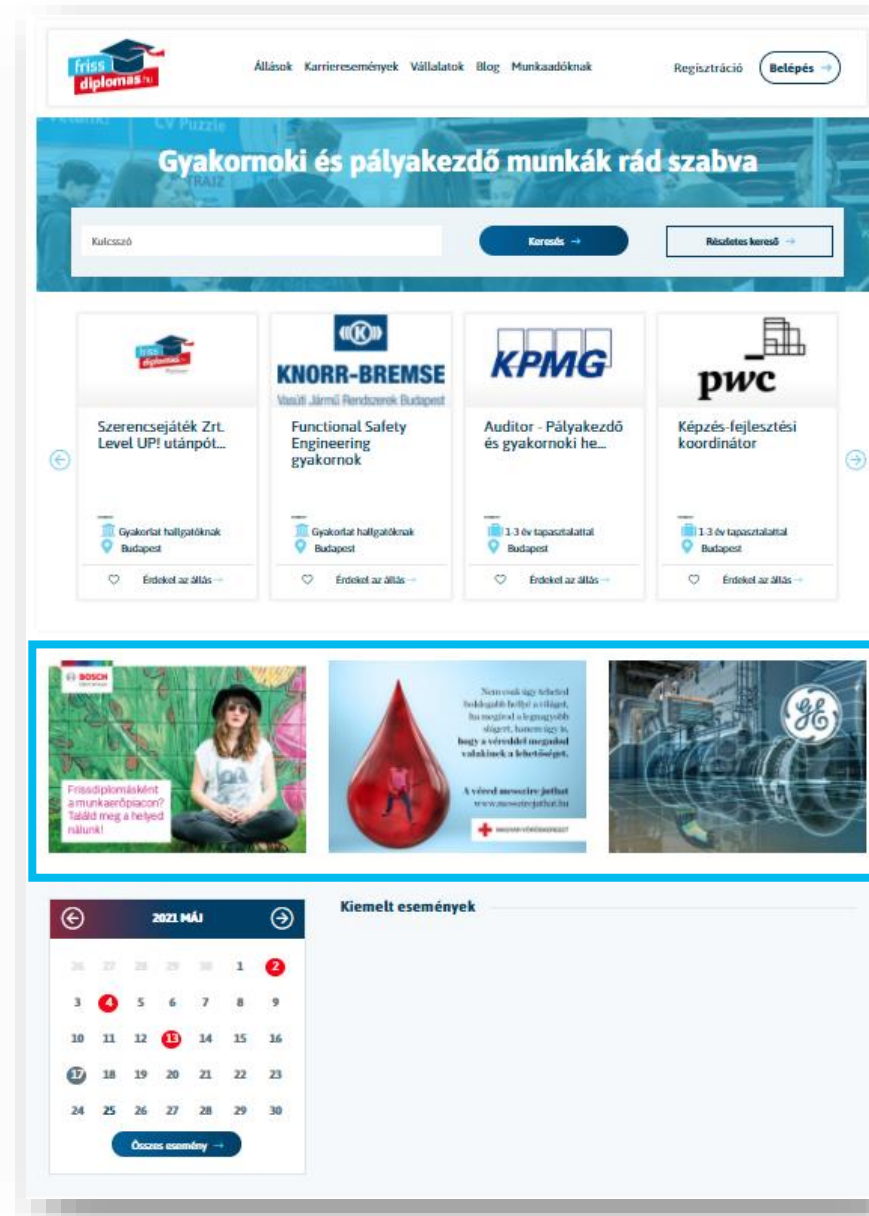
friss diplomas.hu

Állások Karrieresemények Vállalatok Blog Munkaadóknak

Regisztráció Belépés →

Gyakornoki és pályakezdő munkák rád szabva

Kulcsszó

Keresés →

Részletes kereső →

friss diplomas

Szerencsejáték Zrt. Level UP! utánpót...

Gyakorlat hallgatóknak
Budapest

Érdekel az állás →

KNORR-BREMSE
Vasúti Jármű Rendszerek Budapest

Functional Safety Engineering gyakornok

Gyakorlat hallgatóknak
Budapest

Érdekel az állás →

KPMG

Auditor - Pályakezdő és gyakornoki he...

1-3 év tapasztalattal
Budapest

Érdekel az állás →

pwc

Képzés-fejlesztési koordinátor

1-3 év tapasztalattal
Budapest

Érdekel az állás →

BOSCH

Frissdiplomásként a munkaerőpiacon? Találd meg a helyed nálunk!

Nem csak úgy teheted boldogabb hellyé a világot, ha megírod a legnagyobb slágert, hanem úgy is, hogy a véreddel megadod valakinek a lehetőséget.

A véred messzire juthat
www.messzirejuthat.hu

MAGYAR VÖRÖSKERESZT

GE

2021 MÁJ

| | | | | | | |
|---|---|---|---|---|---|---|
| 26 | 27 | 28 | 29 | 30 | 1 | 2 |
| 3 | 4 | 5 | 6 | 7 | 8 | 9 |
| 10 | 11 | 12 | 13 | 14 | 15 | 16 |
| 17 | 18 | 19 | 20 | 21 | 22 | 23 |
| 24 | 25 | 26 | 27 | 28 | 29 | 30 |

Összes esemény →

Kiemelt események